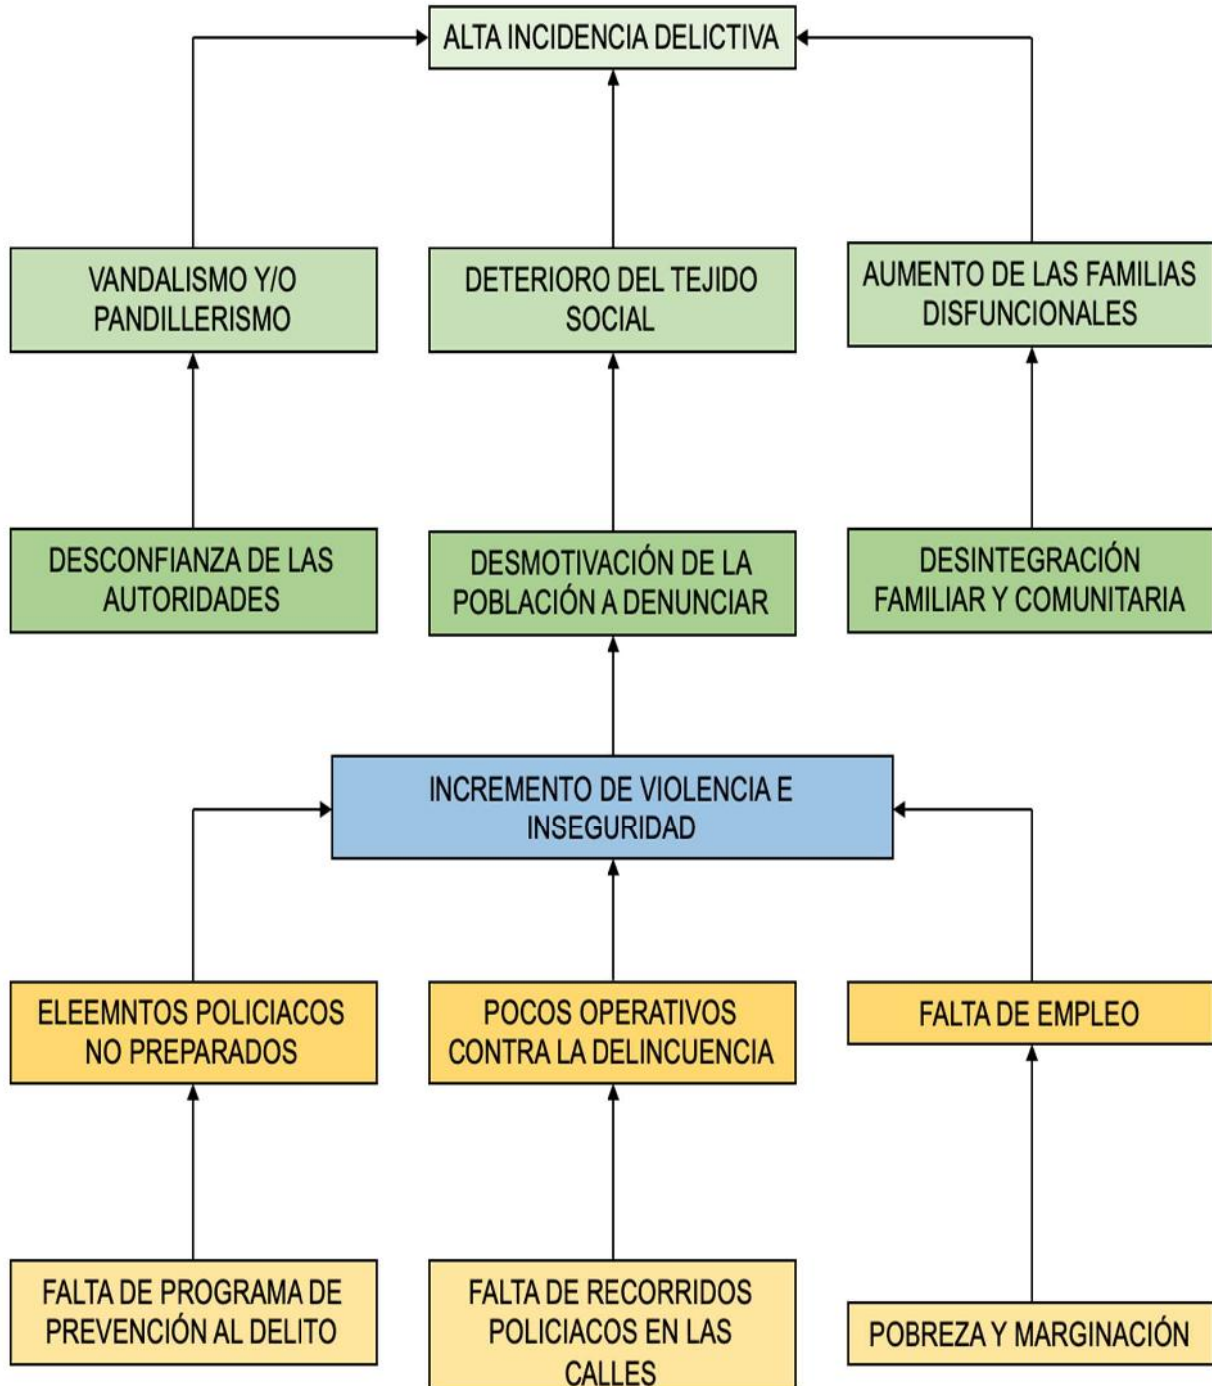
ALTA INCIDENCIA DELICTIVA

VANDALISMO Y/O PANDILLERISMO

DETERIORO DEL TEJIDO SOCIAL

AUMENTO DE LAS FAMILIAS DISFUNCIONALES

DESCONFIANZA DE LAS AUTORIDADES

DESMOTIVACIÓN DE LA POBLACIÓN A DENUNCIAR

DESINTEGRACIÓN FAMILIAR Y COMUNITARIA

INCREMENTO DE VIOLENCIA E INSEGURIDAD

ELEEMNTOS POLICIACOS NO PREPARADOS

POCOS OPERATIVOS CONTRA LA DELINCUENCIA

FALTA DE EMPLEO

FALTA DE PROGRAMA DE PREVENCIÓN AL DELITO

FALTA DE RECORRIDOS POLICIACOS EN LAS CALLES

POBREZA Y MARGINACIÓN